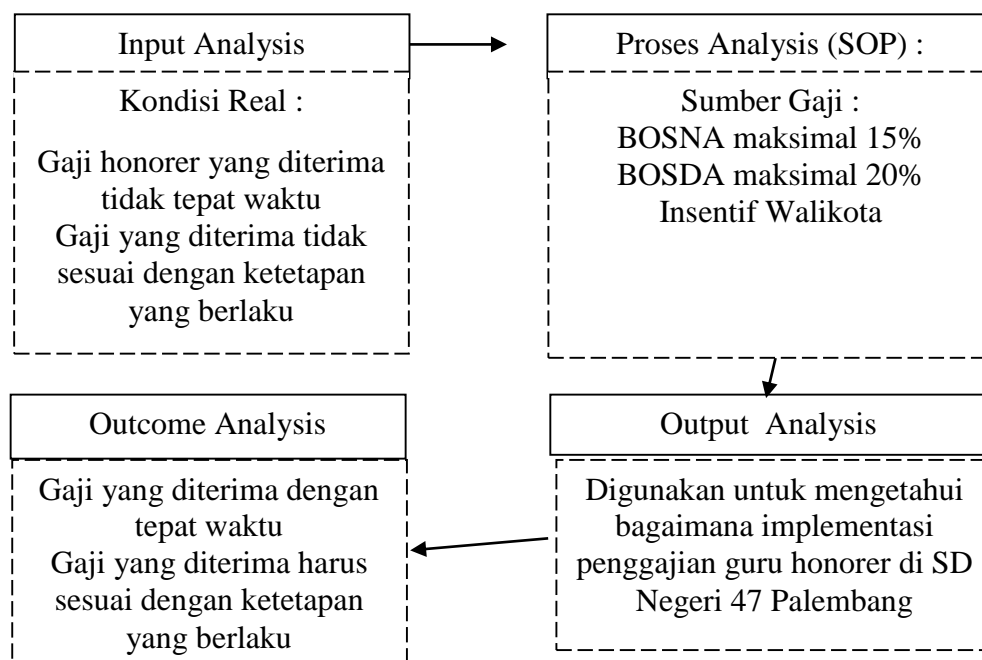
Input Analysis

Kondisi Real :

Gaji honorer yang diterima tidak tepat waktu
Gaji yang diterima tidak sesuai dengan ketetapan yang berlaku

Proses Analysis (SOP) :

Sumber Gaji :
BOSNA maksimal 15%
BOSDA maksimal 20%
Insentif Walikota

Output Analysis

Digunakan untuk mengetahui bagaimana implementasi penggajian guru honorer di SD Negeri 47 Palembang

Outcome Analysis

Gaji yang diterima dengan tepat waktu
Gaji yang diterima harus sesuai dengan ketetapan yang berlaku